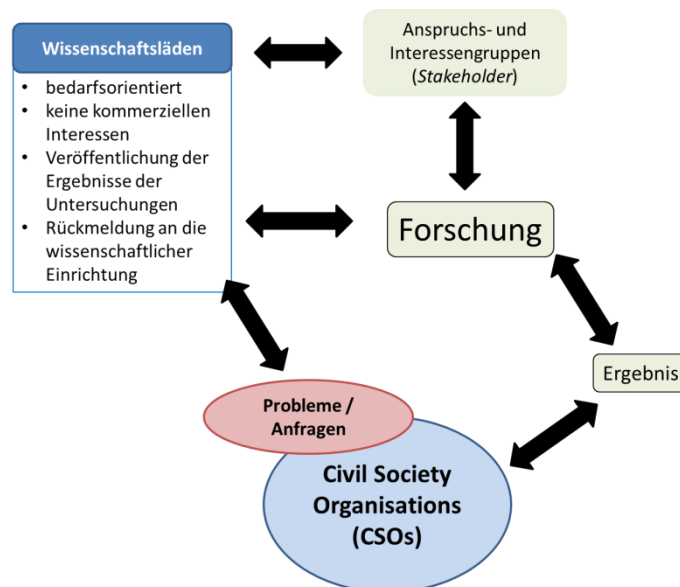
Wissenschaftsläden

- bedarfsorientiert
- keine kommerziellen Interessen
- Veröffentlichung der Ergebnisse der Untersuchungen
- Rückmeldung an die wissenschaftlicher Einrichtung

Anspruchs- und Interessengruppen (*Stakeholder*)

Forschung

Ergebnis

Probleme / Anfragen

Civil Society Organisations (CSOs)